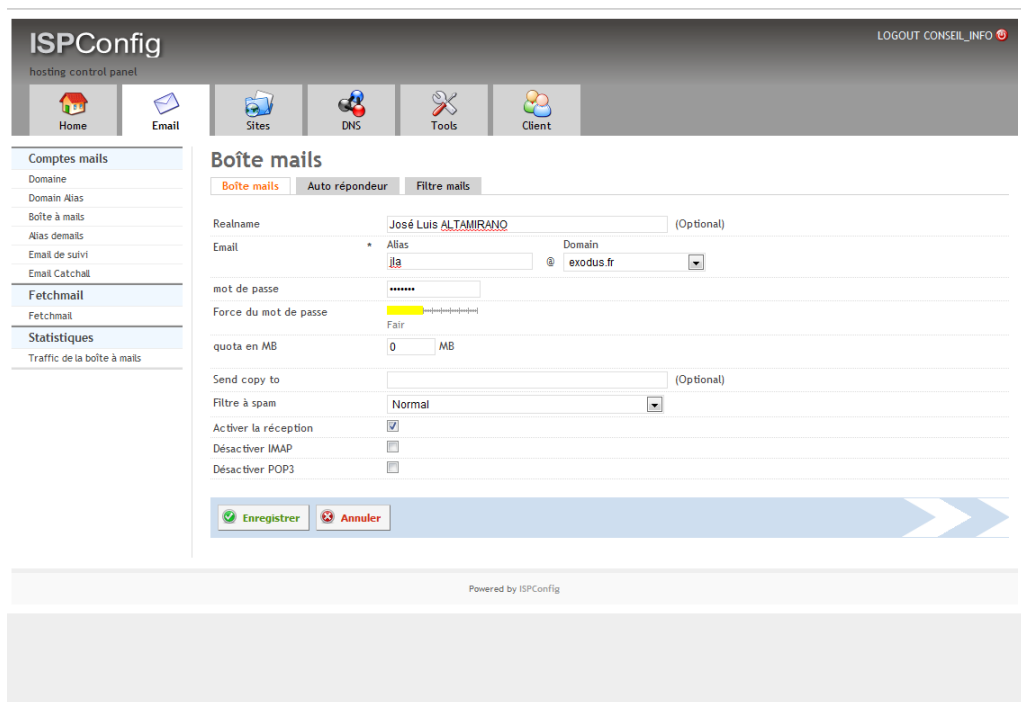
ISPConfig
hosting control panel

LOGOUT CONSEIL_INFO

Home
Email
Sites
DNS
Tools
Client

Comptes mails
Domaine
Domain Alias
Boîte à mails
Alias demails
Email de suivi
Email Catchall
Fetchmail
Fetchmail
Statistiques
Traffic de la boîte à mails

Boîte mails

Boîte mails
Auto répondeur
Filtre mails

Realname
José Luis ALTAMIRANO
(Optional)

Email *
Alias
jla
@
Domain
exodus.fr

mot de passe
•••••••

Force du mot de passe
Fair

quota en MB
0
MB

Send copy to
(Optional)

Filtre à spam
Normal

Activer la réception

Désactiver IMAP

Désactiver POP3

Enregistrer
Annuler

Powered by ISPConfig